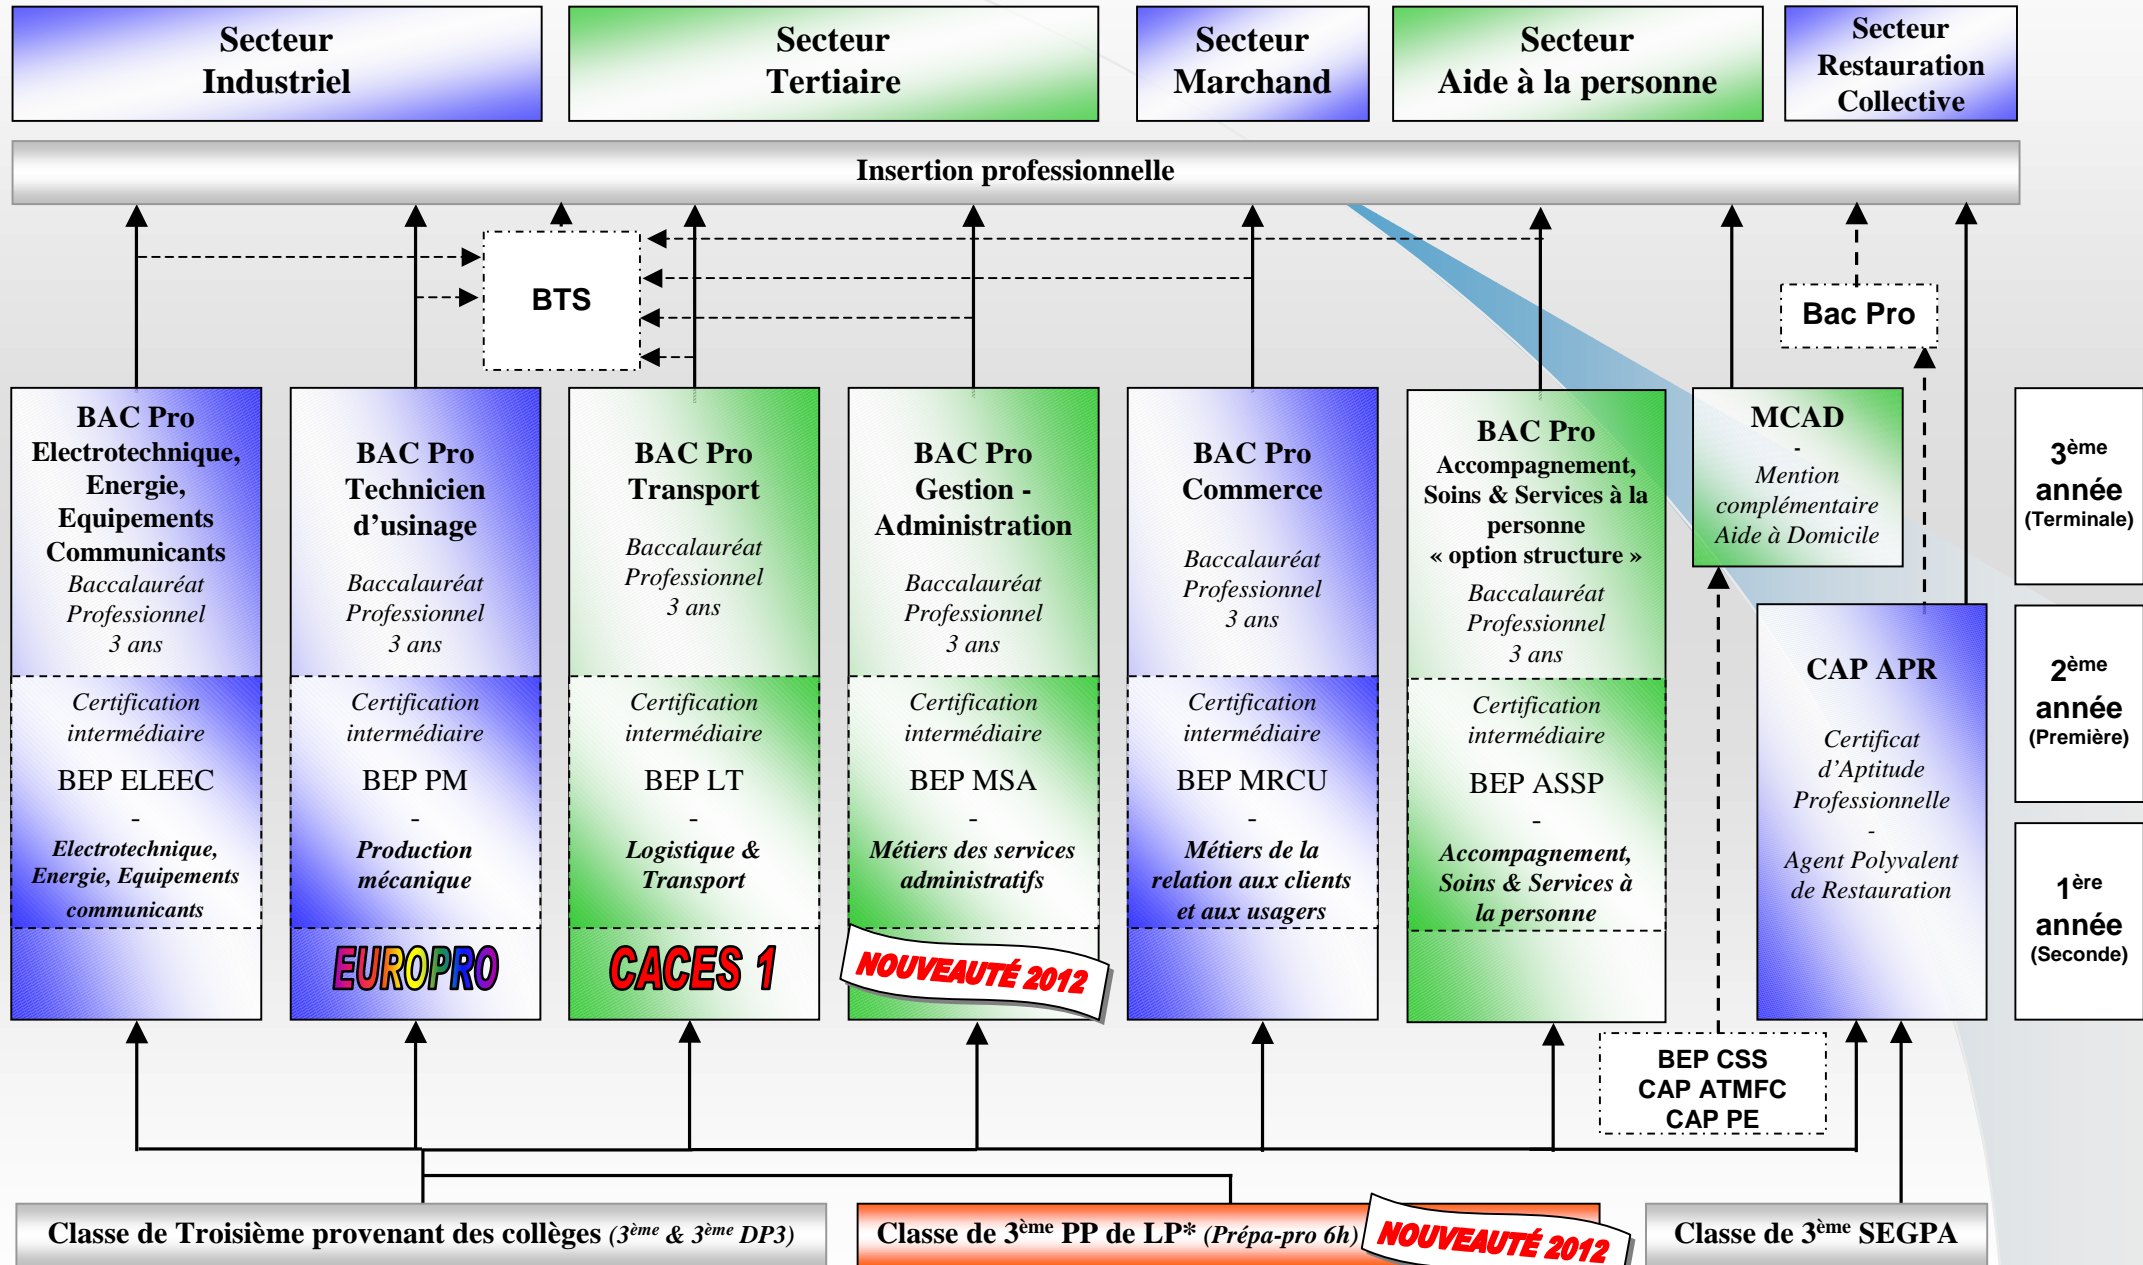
Secteur Industriel

Secteur Tertiaire

Secteur Marchand

Secteur Aide à la personne

Secteur Restauration Collective

Insertion professionnelle

BTS

Bac Pro

BAC Pro Electrotechnique, Energie, Equipements Communicants
Baccalauréat Professionnel 3 ans
Certification intermédiaire
BEP ELEEC
-
Electrotechnique, Energie, Equipements communicants

BAC Pro Technicien d'usinage
Baccalauréat Professionnel 3 ans
Certification intermédiaire
BEP PM
-
Production mécanique
EUROPRO

BAC Pro Transport
Baccalauréat Professionnel 3 ans
Certification intermédiaire
BEP LT
-
Logistique & Transport
CACES 1

BAC Pro Gestion - Administration
Baccalauréat Professionnel 3 ans
Certification intermédiaire
BEP MSA
-
Métiers des services administratifs
NOUVEAUTÉ 2012

BAC Pro Commerce
Baccalauréat Professionnel 3 ans
Certification intermédiaire
BEP MRCU
-
Métiers de la relation aux clients et aux usagers

BAC Pro Accompagnement, Soins & Services à la personne « option structure »
Baccalauréat Professionnel 3 ans
Certification intermédiaire
BEP ASSP
-
Accompagnement, Soins & Services à la personne

MCAD
-
Mention complémentaire Aide à Domicile

CAP APR
Certificat d'Aptitude Professionnelle
-
Agent Polyvalent de Restauration

3ème année (Terminale)

2ème année (Première)

1ère année (Seconde)

BEP CSS
CAP ATMFC
CAP PE

Classe de Troisième provenant des collèges (3ème & 3ème DP3)

Classe de 3ème PP de LP* (Prépa-pro 6h)

NOUVEAUTÉ 2012

Classe de 3ème SEGPA